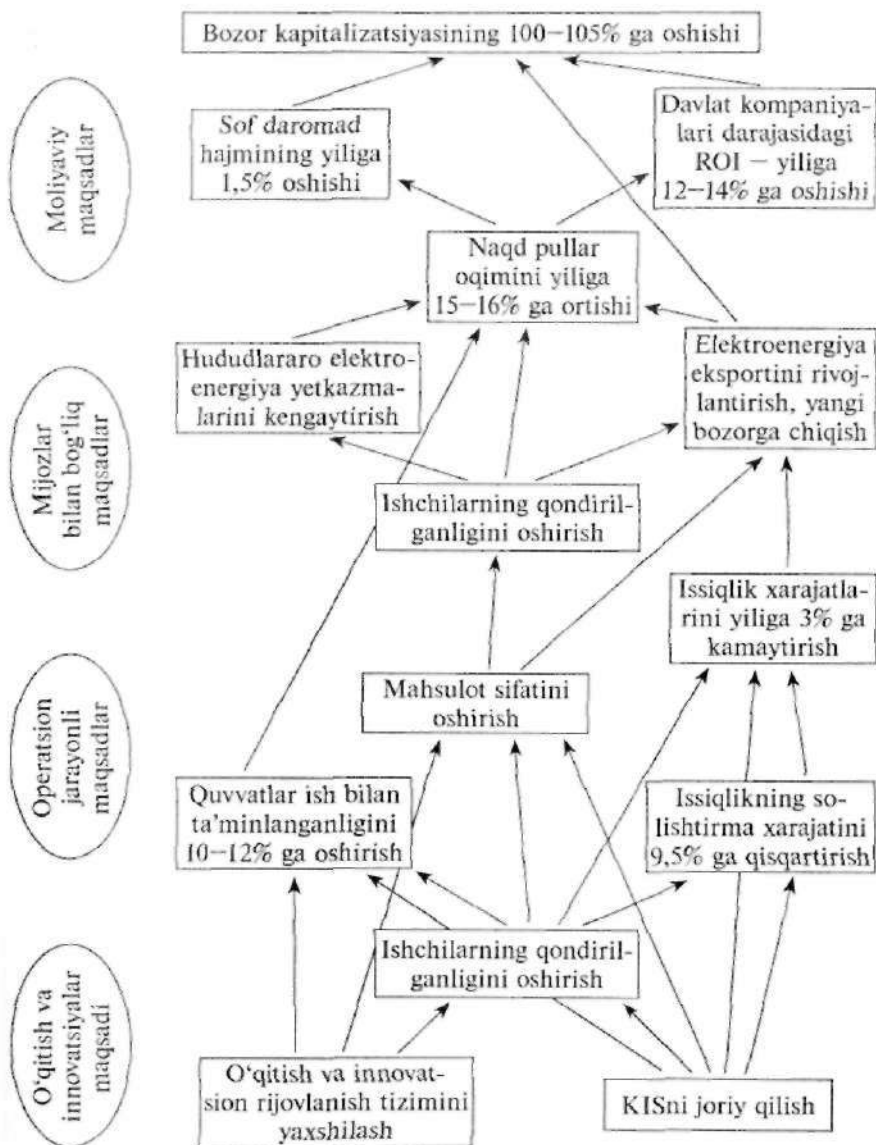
Bozor kapitalizatsiyasining 100–105% ga oshishi

Moliyaviy maqsadlar

Sof daromad hajmining yiliga 1,5% oshishi

Davlat kompaniyalari darajasidagi ROI – yiliga 12–14% ga oshishi

Naqd pullar oqimini yiliga 15–16% ga ortishi

Mijozlar bilan bog'liq maqsadlar

Hududlararo elektroenergiya yetkazmalarini kengaytirish

Elektroenergiya eksportini rivojlantirish, yangi bozorga chiqish

Ishchilarning qondirilganligini oshirish

Issiqlik xarajatlarini yiliga 3% ga kamaytirish

Operatsion jarayonli maqsadlar

Mahsulot sifatini oshirish

Quvvatlar ish bilan ta'minlanganligini 10–12% ga oshirish

Issiqlikning solishtirma xarajatini 9,5% ga qisqartirish

O'qitish va innovatsiyalar maqsadi

Ishchilarning qondirilganligini oshirish

O'qitish va innovatsion rivojlanish tizimini yaxshilash

KISni joriy qilish